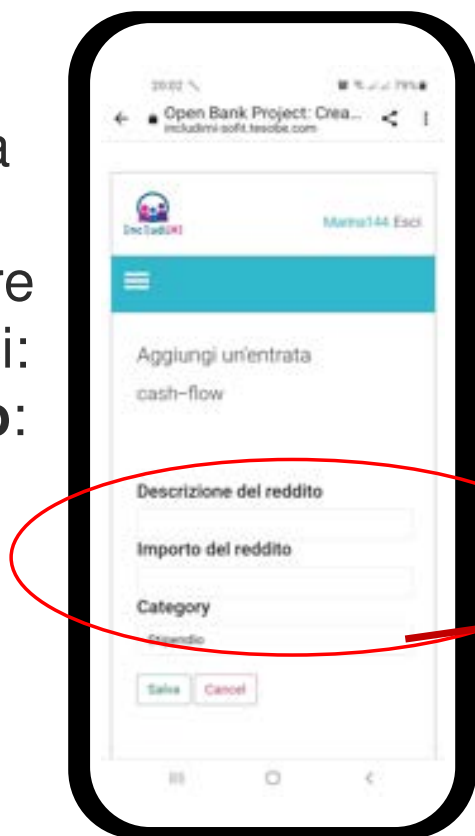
a

re
i:
o:

20:02

Open Bank Project: Crea...
includimi-sofit.tesobe.com

IncludiMi

Marina144 Esci

Aggiungi un'entrata

cash-flow

Descrizione del reddito

Importo del reddito

Category

Stipendio

Salva

Cancel